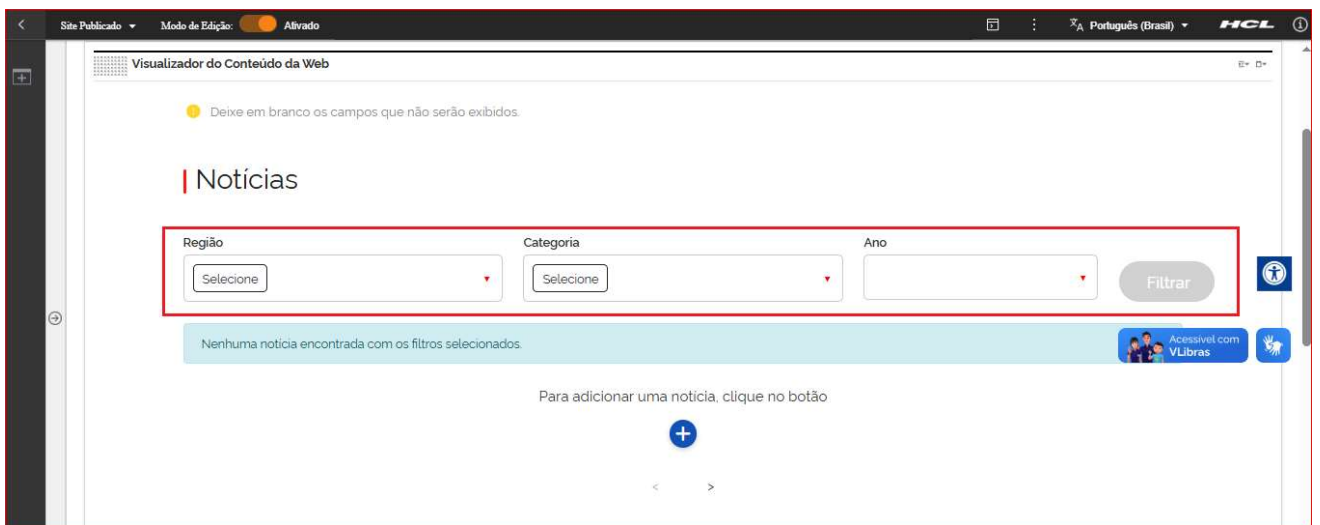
Site Publicado ▾ Modo de Edição: Ativado

Português (Brasil) ▾ HCL

Visualizador do Conteúdo da Web

Deixe em branco os campos que não serão exibidos.

Notícias

Região
Selecione

Categoria
Selecione

Ano

Filtrar

Nenhuma notícia encontrada com os filtros selecionados.

Acessível com VLibras

Para adicionar uma notícia, clique no botão

< >